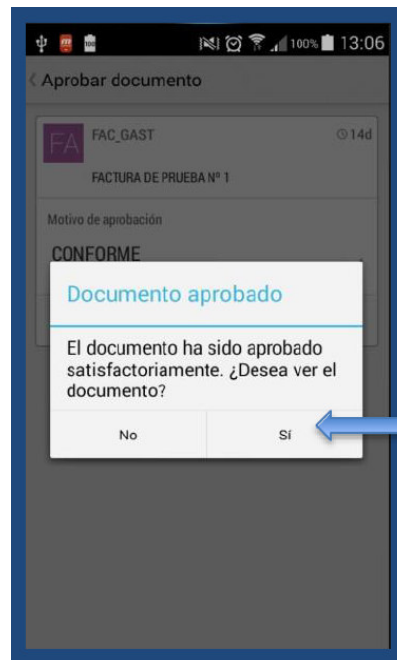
100% 13:06

Aprobar documento

FA FAC_GAST 14d

FACTURA DE PRUEBA Nº 1

Motivo de aprobación

CONFORME

Documento aprobado

El documento ha sido aprobado satisfactoriamente. ¿Desea ver el documento?

No

Sí